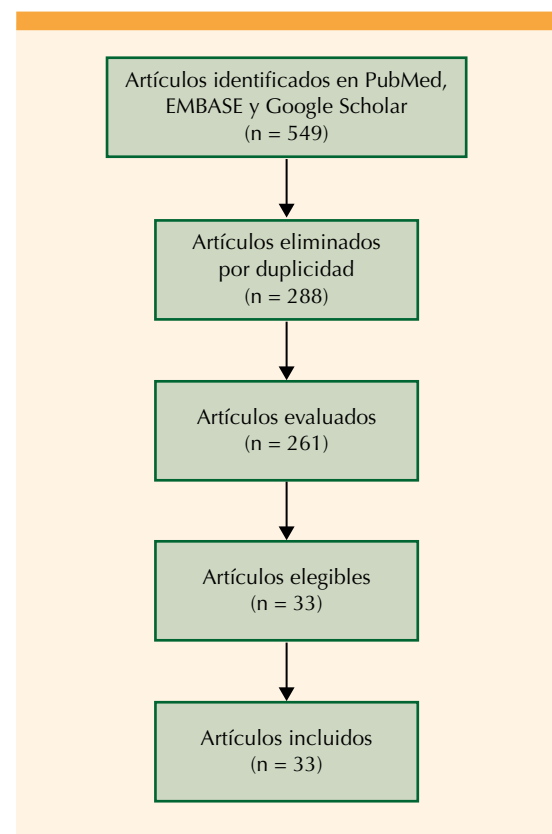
Artículos identificados en PubMed, EMBASE y Google Scholar
(n = 549)

Artículos eliminados por duplicidad
(n = 288)

Artículos evaluados
(n = 261)

Artículos elegibles
(n = 33)

Artículos incluidos
(n = 33)